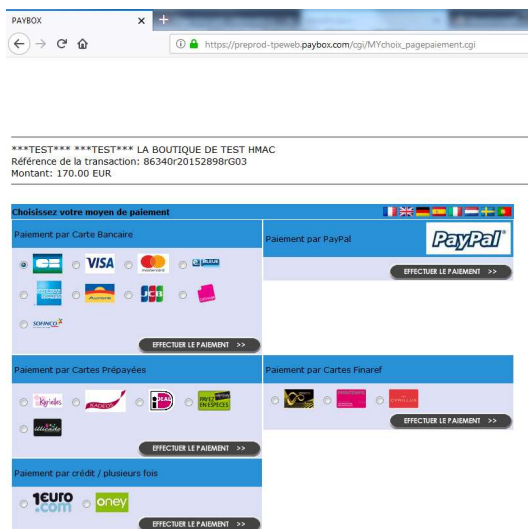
PAYBOX

https://preprod-tpeweb.paybox.com/cgi/MYchoix_pagepaiement.cgi

***TEST*** ***TEST*** LA BOUTIQUE DE TEST HMAC
Référence de la transaction: 86340r20152898rG03
Montant: 170.00 EUR

Choisissez votre moyen de paiement

Paiement par Carte Bancaire

CB VISA mastercard BLEUE Aurore JCB SOFINCO

EFFECTUER LE PAIEMENT >>

Paiement par PayPal

PayPal

EFFECTUER LE PAIEMENT >>

Paiement par Cartes Prépayées

Kadéos iDEAL PAYER EN ESPECES illicado

EFFECTUER LE PAIEMENT >>

Paiement par Cartes Finaref

EFFECTUER LE PAIEMENT >>

Paiement par crédit / plusieurs fois

1euro.com oney

EFFECTUER LE PAIEMENT >>